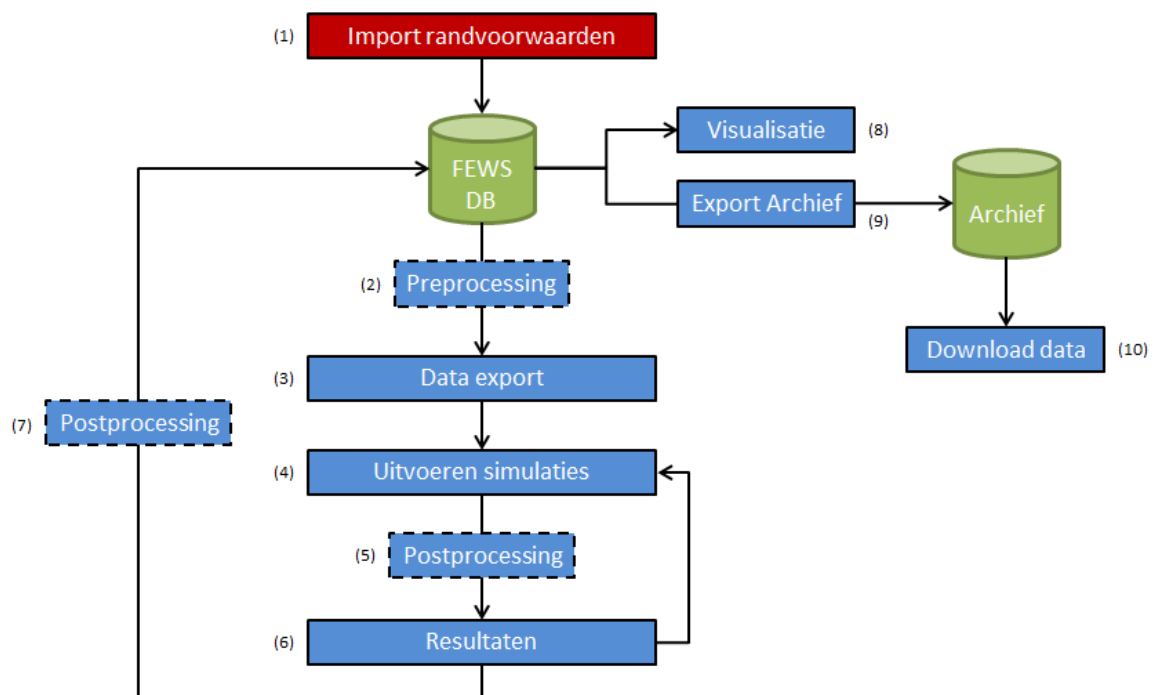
(1) Import randvoorwaarden

FEWS DB

Visualisatie (8)

Export Archief (9)

Archief

(2) Preprocessing

Download data (10)

(3) Data export

(7) Postprocessing

(4) Uitvoeren simulaties

(5) Postprocessing

(6) Resultaten